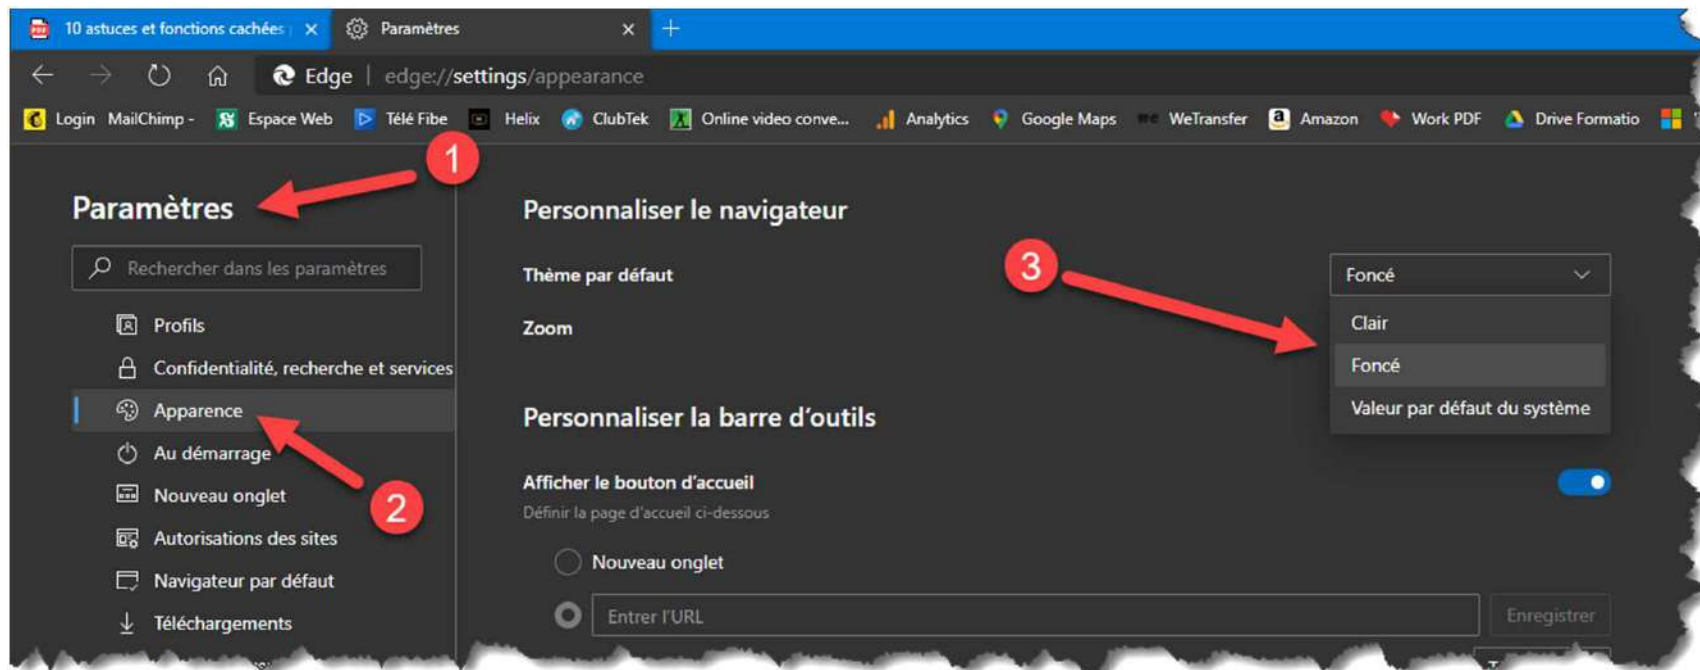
10 astuces et fonctions cachées | ×
Paramètres ×
+

Edge | edge://settings/appearance

Login MailChimp - Espace Web Télé Fibe Helix ClubTek Online video conve... Analytics Google Maps WeTransfer Amazon Work PDF Drive Formatio

1

Paramètres

Rechercher dans les paramètres

Profils
Confidentialité, recherche et services
Apparence
Au démarrage
Nouveau onglet
Autorisations des sites
Navigateur par défaut
Téléchargements

2

Personnaliser le navigateur

Thème par défaut

Zoom

3

Foncé

Clair
Foncé
Valeur par défaut du système

Personnaliser la barre d'outils

Afficher le bouton d'accueil

Définir la page d'accueil ci-dessous

Nouveau onglet

Entrer l'URL

Enregistrer